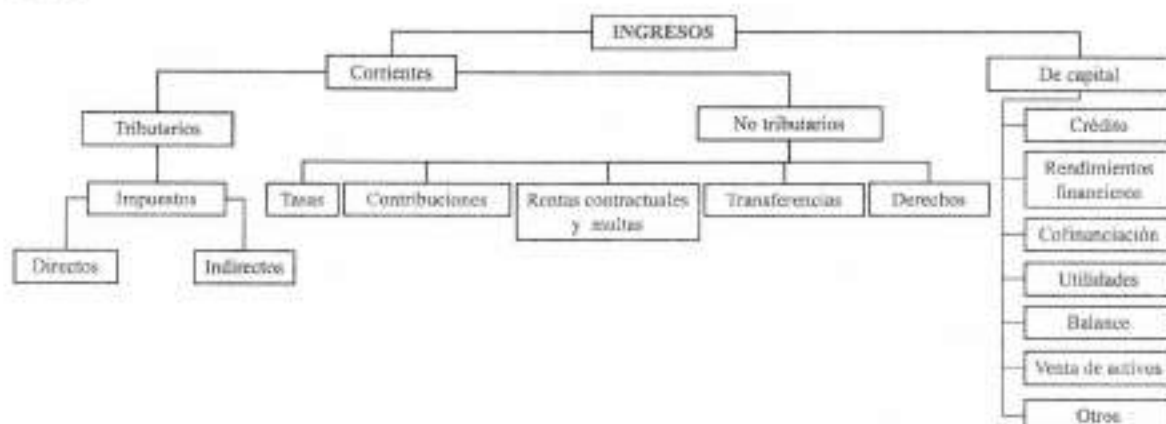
INGRESOS

Corrientes

De capital

Tributarios

No tributarios

Impuestos

Directos

Indirectos

Tasas

Contribuciones

Rentas contractuales y multas

Transferencias

Derechos

Crédito

Rendimientos financieros

Cofinanciación

Utilidades

Balance

Venta de activos

Otros